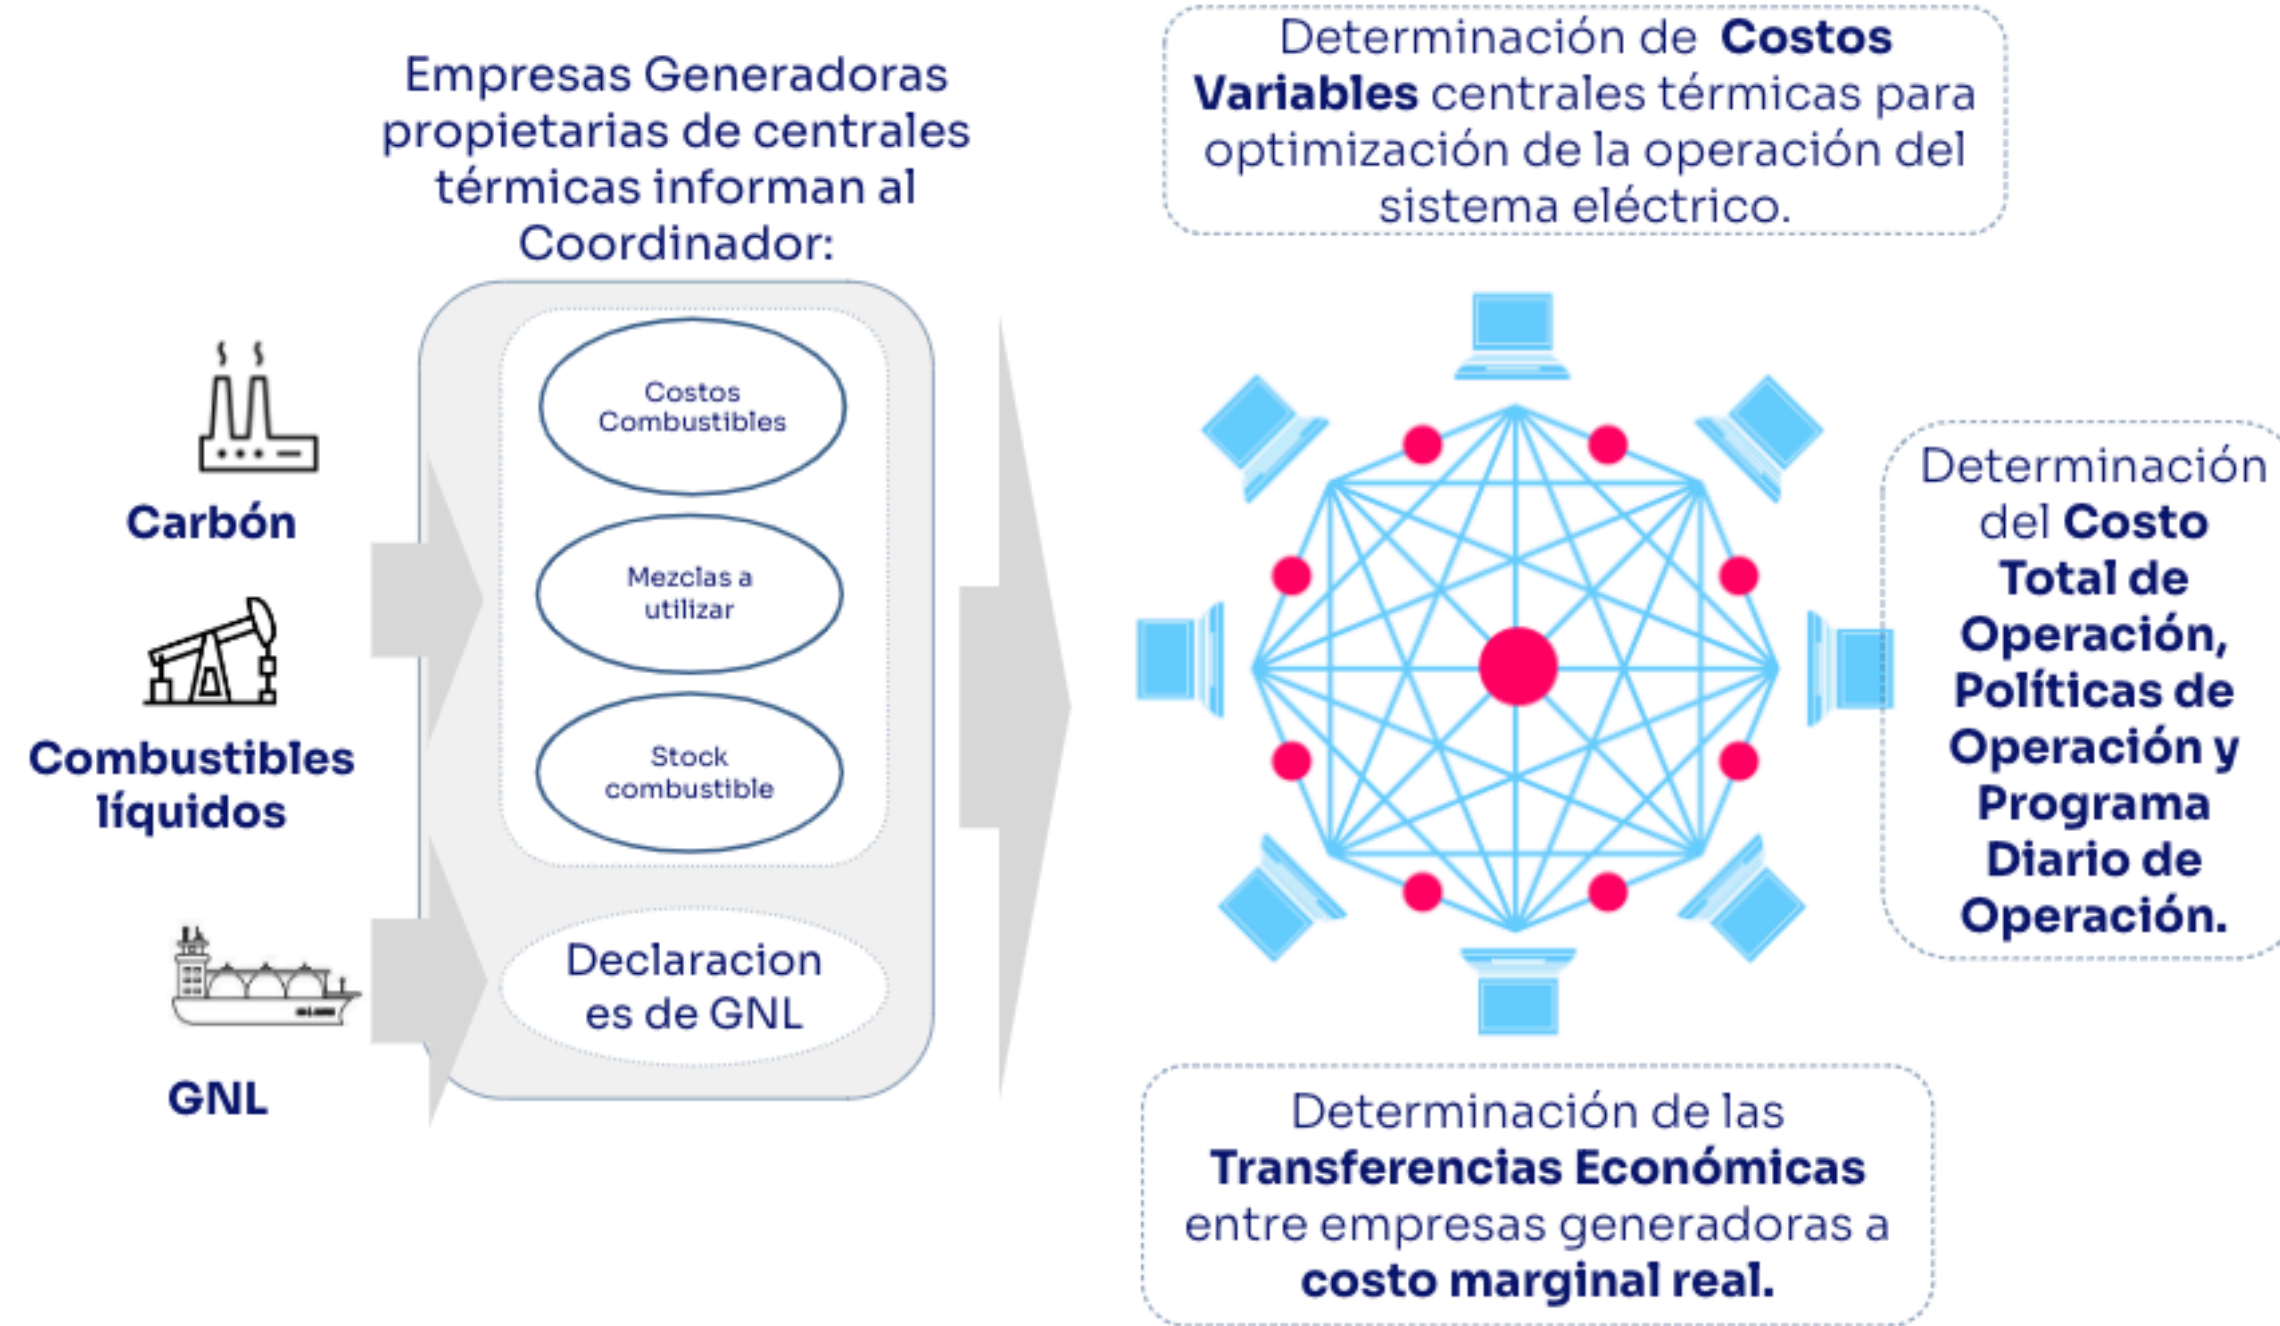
Empresas Generadoras propietarias de centrales térmicas informan al Coordinador:

Carbón

Combustibles líquidos

GNL

Costos Combustibles

Mezclas a utilizar

Stock combustible

Declaraciones de GNL

Determinación de **Costos Variables** centrales térmicas para optimización de la operación del sistema eléctrico.

Determinación del **Costo Total de Operación, Políticas de Operación y Programa Diario de Operación.**

Determinación de las **Transferencias Económicas** entre empresas generadoras a **costo marginal real.**